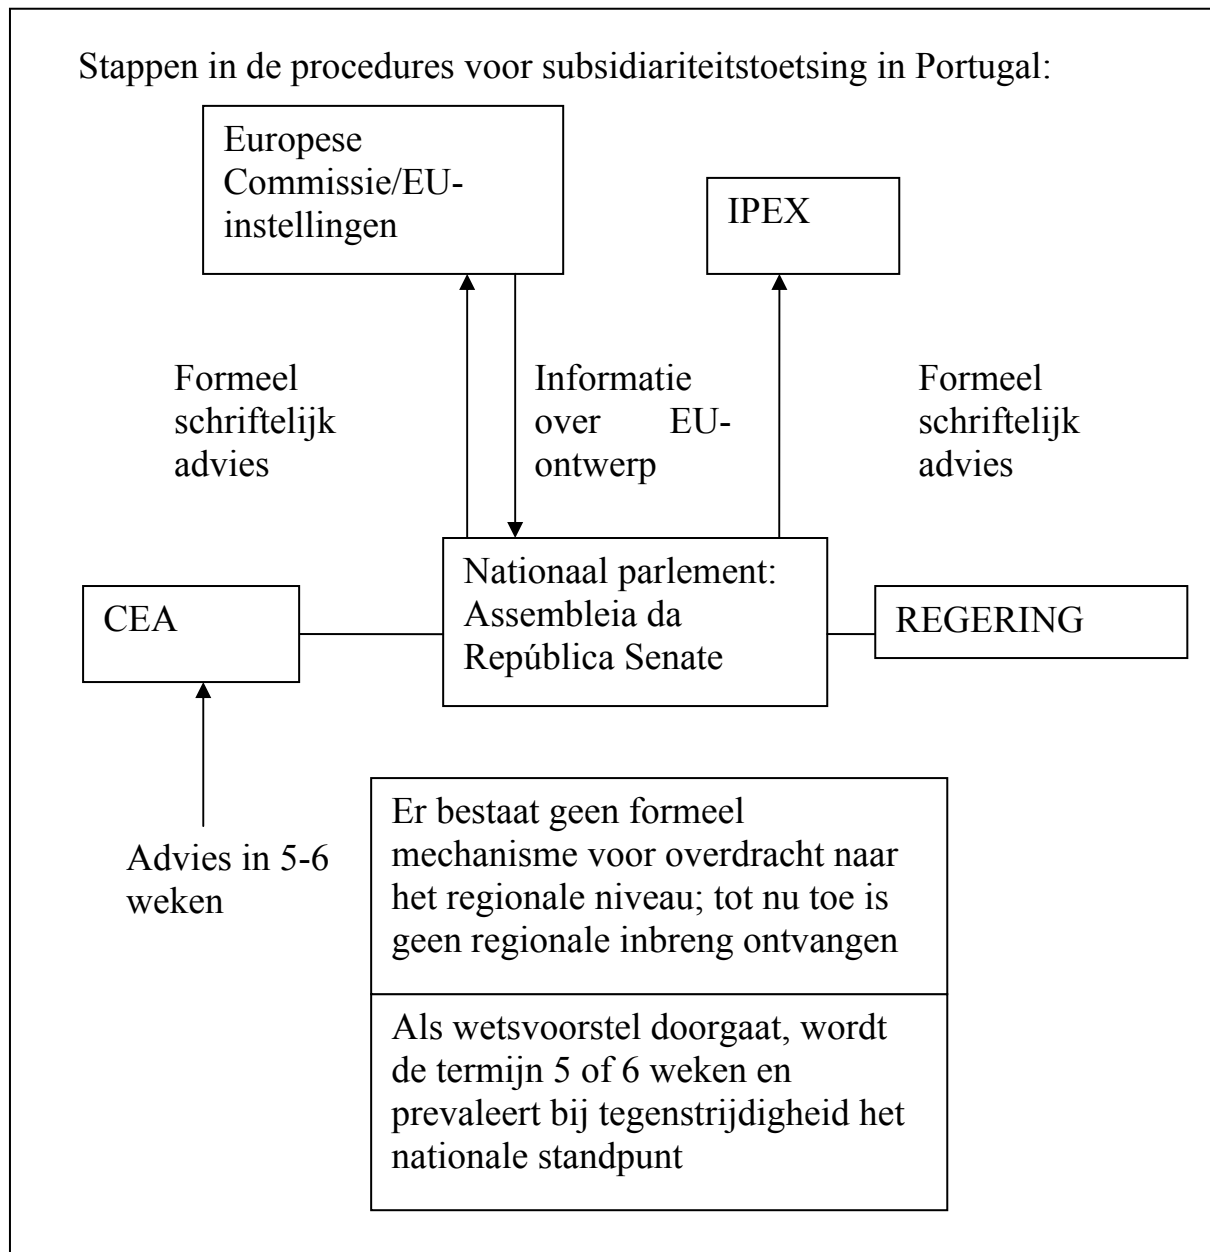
Stappen in de procedures voor subsidiariteitstoetsing in Portugal:

Europese Commissie/EU-instellingen

IPEX

Formeel schriftelijk advies

Informatie over EU-ontwerp

Formeel schriftelijk advies

CEA

Nationaal parlement: Assembleia da República Senate

REGERING

Advies in 5-6 weken

Er bestaat geen formeel mechanisme voor overdracht naar het regionale niveau; tot nu toe is geen regionale inbreng ontvangen

Als wetsvoorstel doorgaat, wordt de termijn 5 of 6 weken en prevaleert bij tegenstrijdigheid het nationale standpunt